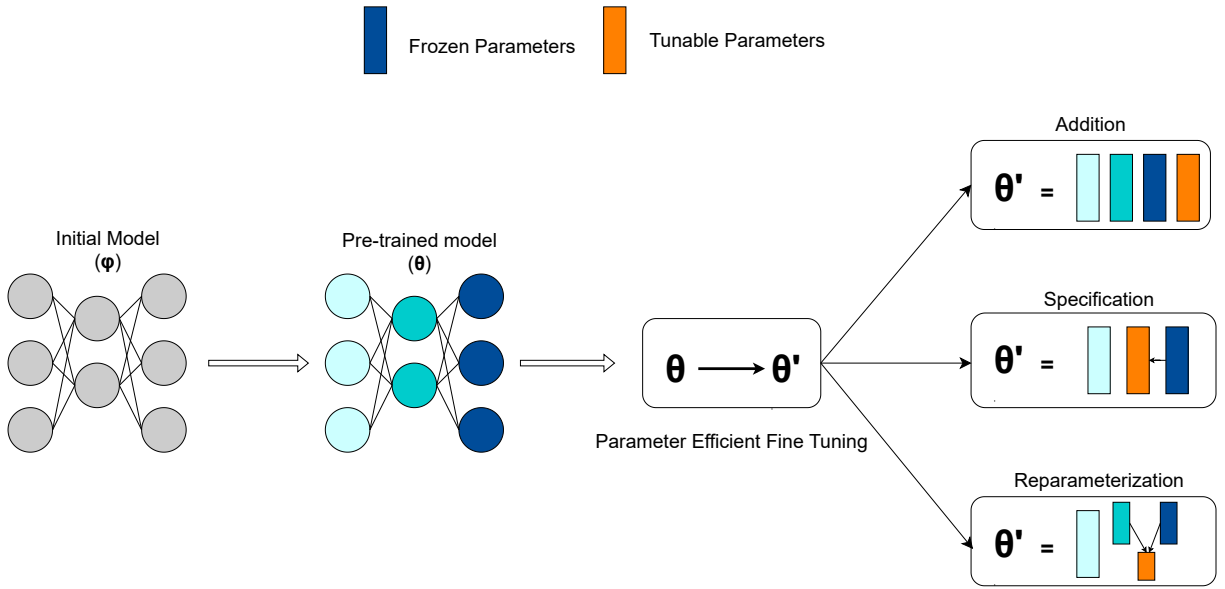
Frozen Parameters

Tunable Parameters

Initial Model
($\boldsymbol{\varphi}$)

Pre-trained model
($\boldsymbol{\theta}$)

$\theta \longrightarrow \theta'$

Parameter Efficient Fine Tuning

Addition

$\theta' =$

Specification

$\theta' =$

Reparameterization

$\theta' =$